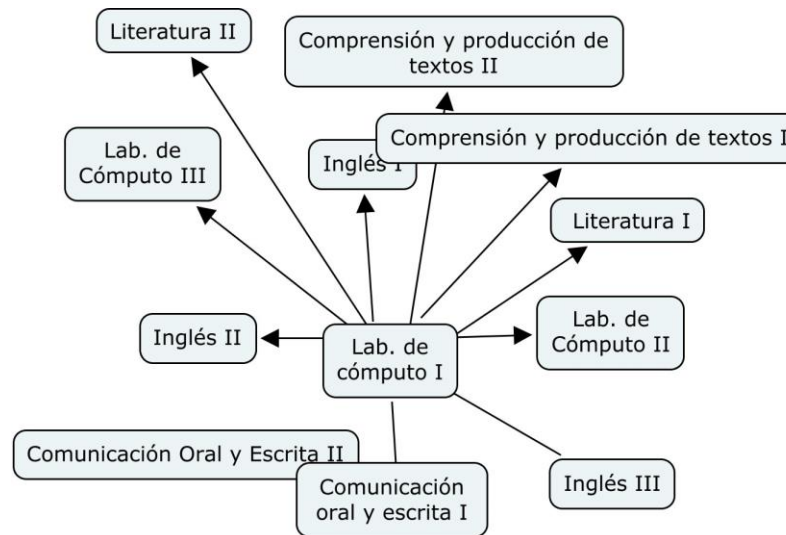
Literatura II

Comprensión y producción de textos II

Lab. de Cómputo III

Inglés I

Comprensión y producción de textos I

Literatura I

Inglés II

Lab. de cómputo I

Lab. de Cómputo II

Comunicación Oral y Escrita II

Comunicación oral y escrita I

Inglés III